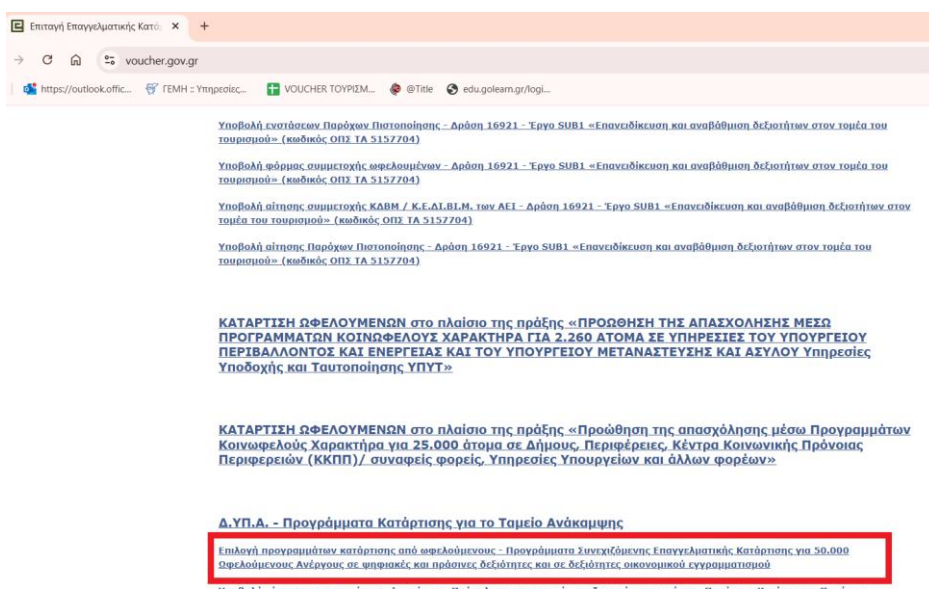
Επιταγή Επαγγελματικής Κατάρ ×
+
voucher.gov.gr
https://outlook.offic... ΓΕΜΗ :: Υπηρεσίες... VOUCHER ΤΟΥΡΙΣΜ... @Title edu.golearn.gr/logi...

Υποβολή ενστάσεων Παρόχων Πιστοποίησης - Δράση 16921 - Έργο SUB1 «Επανειδίκευση και αναβάθμιση δεξιοτήτων στον τομέα του τουρισμού» (κωδικός ΟΠΣ ΤΑ 5157704)

Υποβολή φόρμας συμμετοχής ωφελούμενων - Δράση 16921 - Έργο SUB1 «Επανειδίκευση και αναβάθμιση δεξιοτήτων στον τομέα του τουρισμού» (κωδικός ΟΠΣ ΤΑ 5157704)

Υποβολή αίτησης συμμετοχής ΚΔΒΜ / Κ.Ε.ΔΙ.ΒΙ.Μ. των ΑΕΙ - Δράση 16921 - Έργο SUB1 «Επανειδίκευση και αναβάθμιση δεξιοτήτων στον τομέα του τουρισμού» (κωδικός ΟΠΣ ΤΑ 5157704)

Υποβολή αίτησης Παρόχων Πιστοποίησης - Δράση 16921 - Έργο SUB1 «Επανειδίκευση και αναβάθμιση δεξιοτήτων στον τομέα του τουρισμού» (κωδικός ΟΠΣ ΤΑ 5157704)

ΚΑΤΑΡΤΙΣΗ ΩΦΕΛΟΥΜΕΝΩΝ στο πλαίσιο της πράξης «ΠΡΟΩΘΗΣΗ ΤΗΣ ΑΠΑΣΧΟΛΗΣΗΣ ΜΕΣΩ ΠΡΟΓΡΑΜΜΑΤΩΝ ΚΟΙΝΩΦΕΛΟΥΣ ΧΑΡΑΚΤΗΡΑ ΓΙΑ 2.260 ΑΤΟΜΑ ΣΕ ΥΠΗΡΕΣΙΕΣ ΤΟΥ ΥΠΟΥΡΓΕΙΟΥ ΠΕΡΙΒΑΛΛΟΝΤΟΣ ΚΑΙ ΕΝΕΡΓΕΙΑΣ ΚΑΙ ΤΟΥ ΥΠΟΥΡΓΕΙΟΥ ΜΕΤΑΝΑΣΤΕΥΣΗΣ ΚΑΙ ΑΣΥΛΟΥ Υπηρεσίες Υποδοχής και Ταυτοποίησης ΥΠΥΤ»

ΚΑΤΑΡΤΙΣΗ ΩΦΕΛΟΥΜΕΝΩΝ στο πλαίσιο της πράξης «Προώθηση της απασχόλησης μέσω Προγραμμάτων Κοινωφελούς Χαρακτήρα για 25.000 άτομα σε Δήμους, Περιφέρειες, Κέντρα Κοινωνικής Πρόνοιας Περιφερειών (ΚΚΠΠ)/ συναφείς φορείς, Υπηρεσίες Υπουργείων και άλλων φορέων»

Δ.ΥΠ.Α. - Προγράμματα Κατάρτισης για το Ταμείο Ανάκαμψης

Επιλογή προγραμμάτων κατάρτισης από ωφελούμενους - Προγράμματα Συνεχιζόμενης Επαγγελματικής Κατάρτισης για 50.000 Ωφελούμενους Ανέργους σε ψηφιακές και πράσινες δεξιότητες και σε δεξιότητες οικονομικού εγγραμματισμού

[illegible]